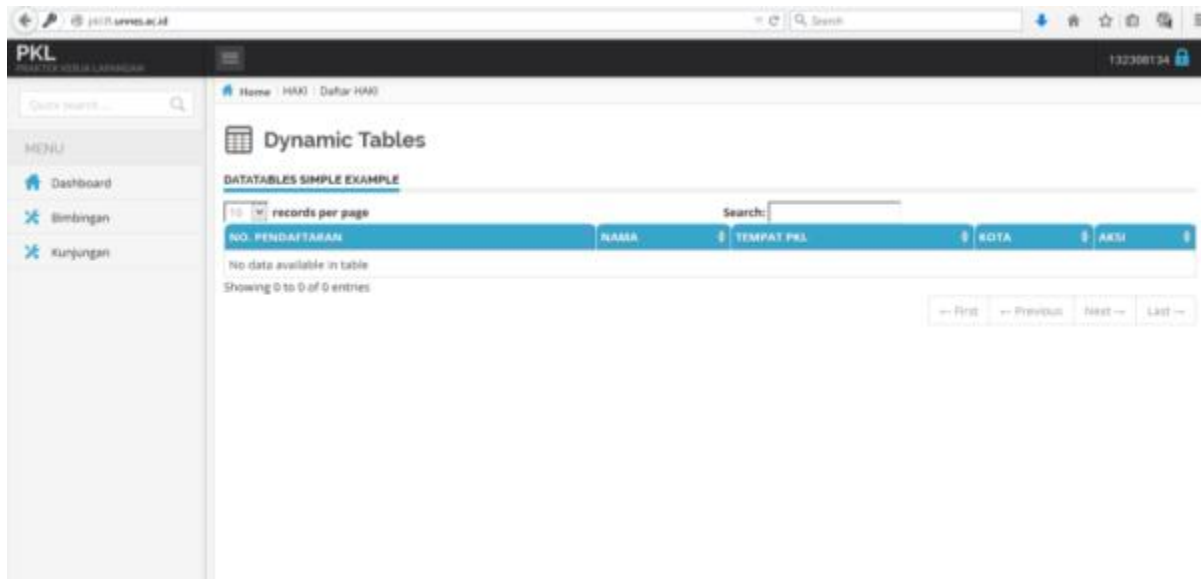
pkl.unnes.ac.id

Search

PKL
PRAKTEK KERJA LAPANGAN

132308134

Quick search...

MENU

Dashboard

Bimbingan

Kunjungan

Home HAKI Daftar HAKI

Dynamic Tables

DATATABLES SIMPLE EXAMPLE

10 records per page

Search:

| NO. PENDAFTARAN | NAMA | TEMPAT PKL | KOTA | AKSI |
|---|---|---|---|---|
| No data available in table | | | | |

Showing 0 to 0 of 0 entries

← First ← Previous Next → Last →